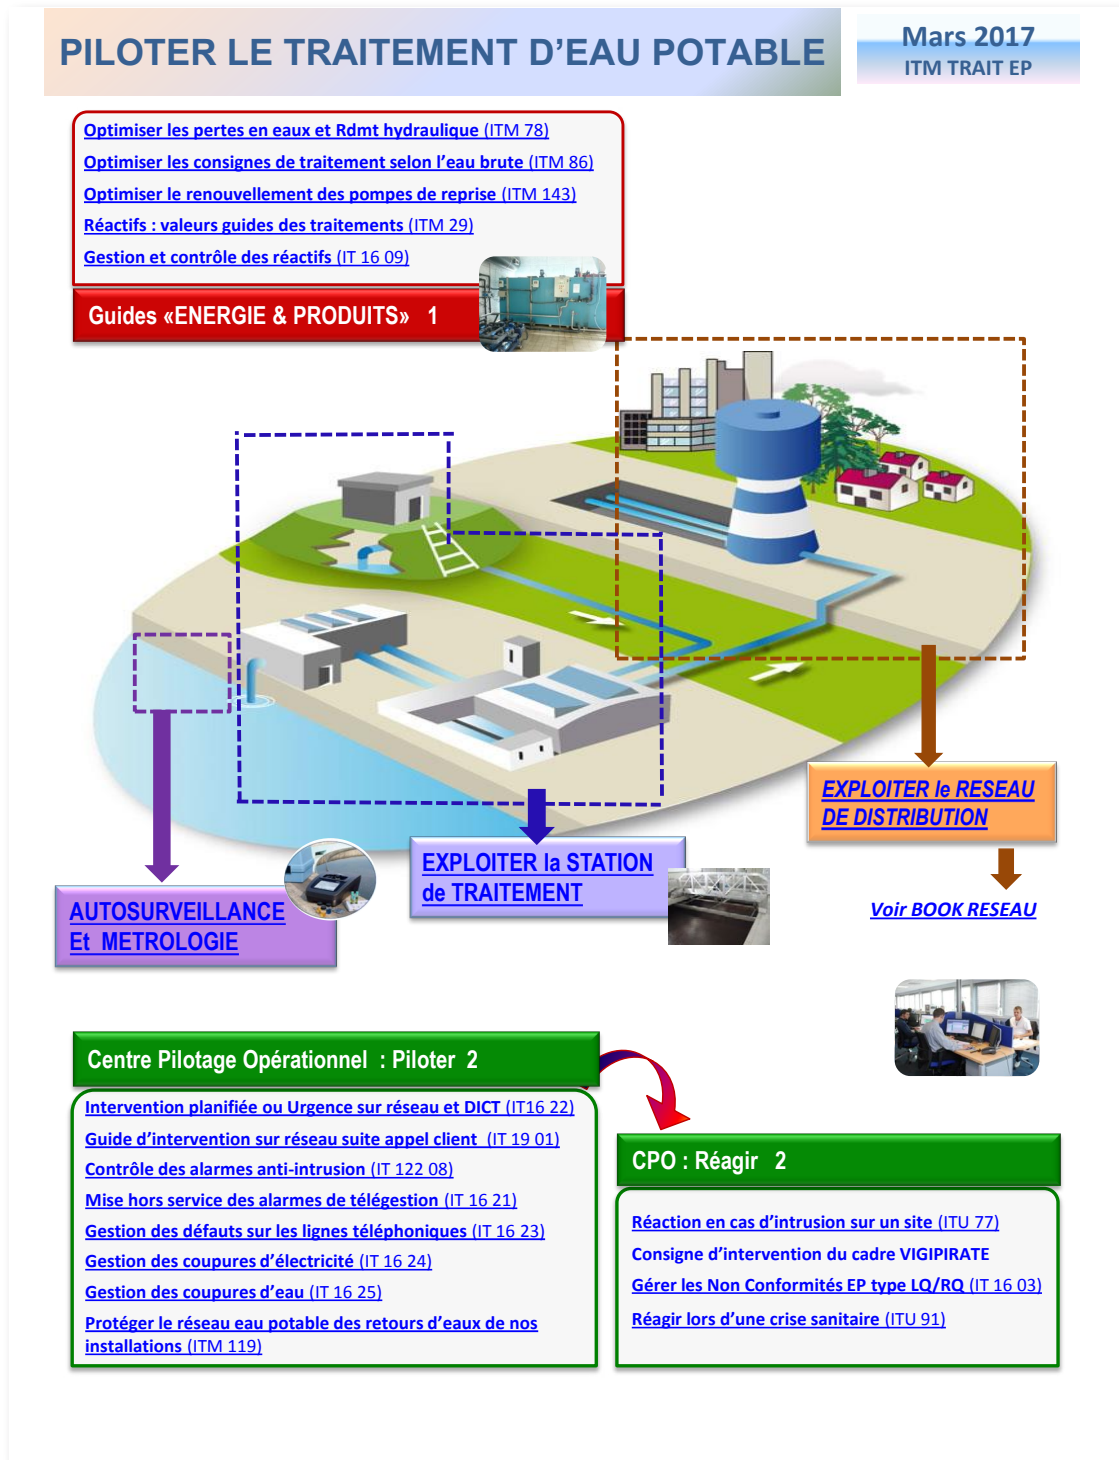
PILOTER LE TRAITEMENT D'EAU POTABLE

Mars 2017
ITM TRAIT EP

Optimiser les pertes en eaux et Rdmt hydraulique (ITM 78)
Optimiser les consignes de traitement selon l'eau brute (ITM 86)
Optimiser le renouvellement des pompes de reprise (ITM 143)
Réactifs : valeurs guides des traitements (ITM 29)
Gestion et contrôle des réactifs (IT 16 09)

Guides «ENERGIE & PRODUITS» 1

EXPLOITER le RESEAU DE DISTRIBUTION

Voir BOOK RESEAU

AUTOSURVEILLANCE Et METROLOGIE

EXPLOITER la STATION de TRAITEMENT

Centre Pilotage Opérationnel : Piloter 2

Intervention planifiée ou Urgence sur réseau et DICT (IT16 22)
Guide d'intervention sur réseau suite appel client (IT 19 01)
Contrôle des alarmes anti-intrusion (IT 122 08)
Mise hors service des alarmes de télégestion (IT 16 21)
Gestion des défauts sur les lignes téléphoniques (IT 16 23)
Gestion des coupures d'électricité (IT 16 24)
Gestion des coupures d'eau (IT 16 25)
Protéger le réseau eau potable des retours d'eaux de nos installations (ITM 119)

CPO : Réagir 2

Réaction en cas d'intrusion sur un site (ITU 77)
Consigne d'intervention du cadre VIGIPIRATE
Gérer les Non Conformités EP type LQ/RQ (IT 16 03)
Réagir lors d'une crise sanitaire (ITU 91)